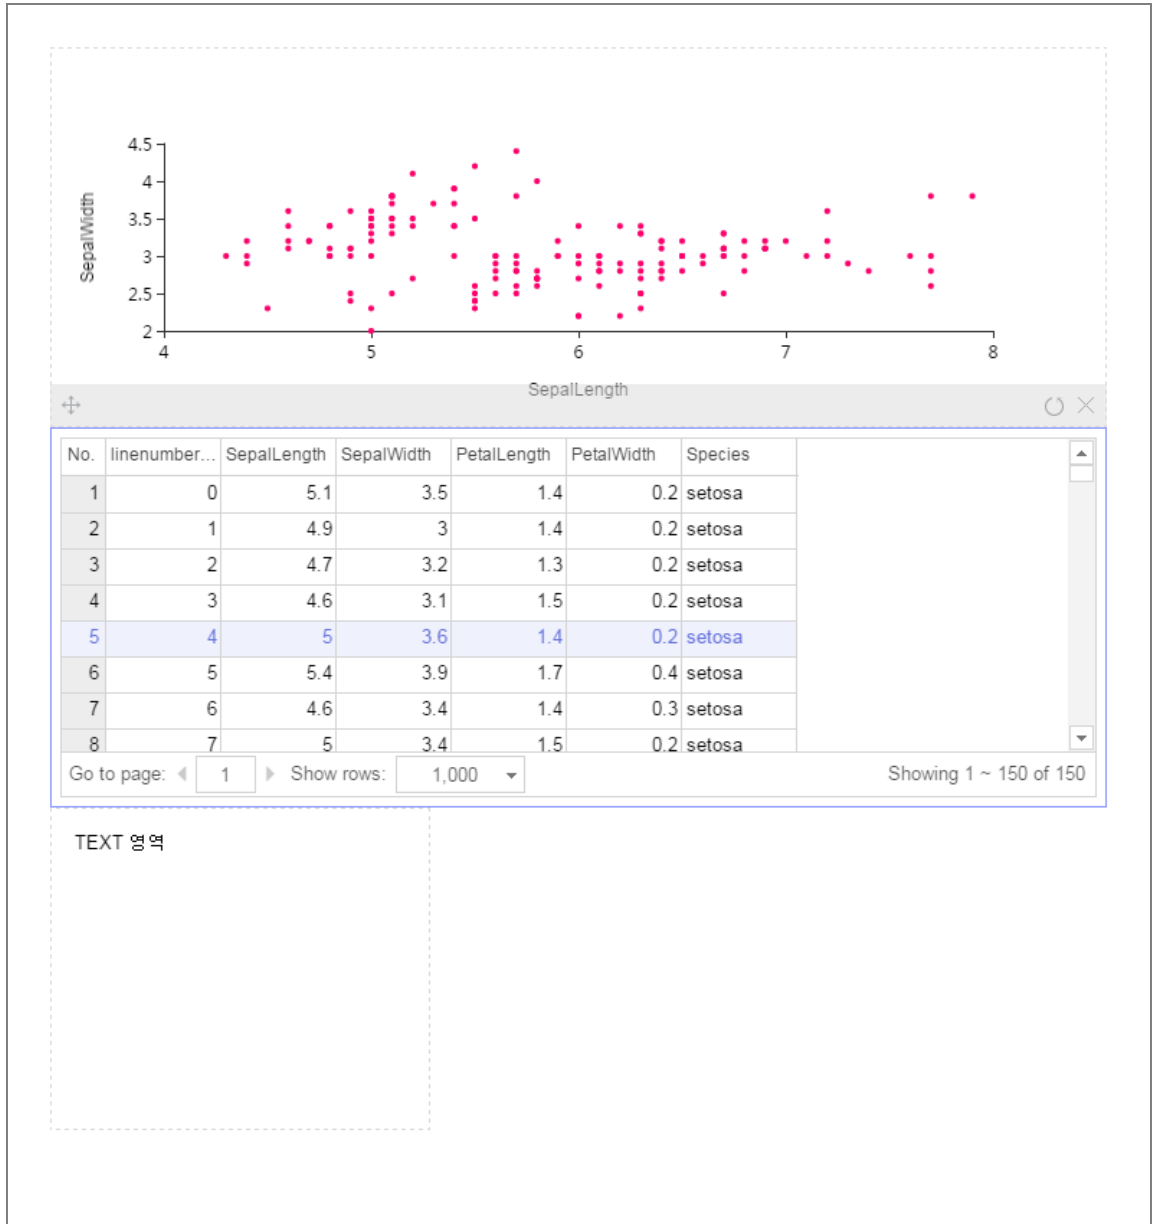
SepalWidth

4.5
4
3.5
3
2.5
2

4
5
6
7
8

SepalLength

| No. | linenumber... | SepalLength | SepalWidth | PetalLength | PetalWidth | Species |
|---|---|---|---|---|---|---|
| 1 | 0 | 5.1 | 3.5 | 1.4 | 0.2 | setosa |
| 2 | 1 | 4.9 | 3 | 1.4 | 0.2 | setosa |
| 3 | 2 | 4.7 | 3.2 | 1.3 | 0.2 | setosa |
| 4 | 3 | 4.6 | 3.1 | 1.5 | 0.2 | setosa |
| 5 | 4 | 5 | 3.6 | 1.4 | 0.2 | setosa |
| 6 | 5 | 5.4 | 3.9 | 1.7 | 0.4 | setosa |
| 7 | 6 | 4.6 | 3.4 | 1.4 | 0.3 | setosa |
| 8 | 7 | 5 | 3.4 | 1.5 | 0.2 | setosa |

Go to page: 1 Show rows: 1,000

Showing 1 ~ 150 of 150

TEXT 영역